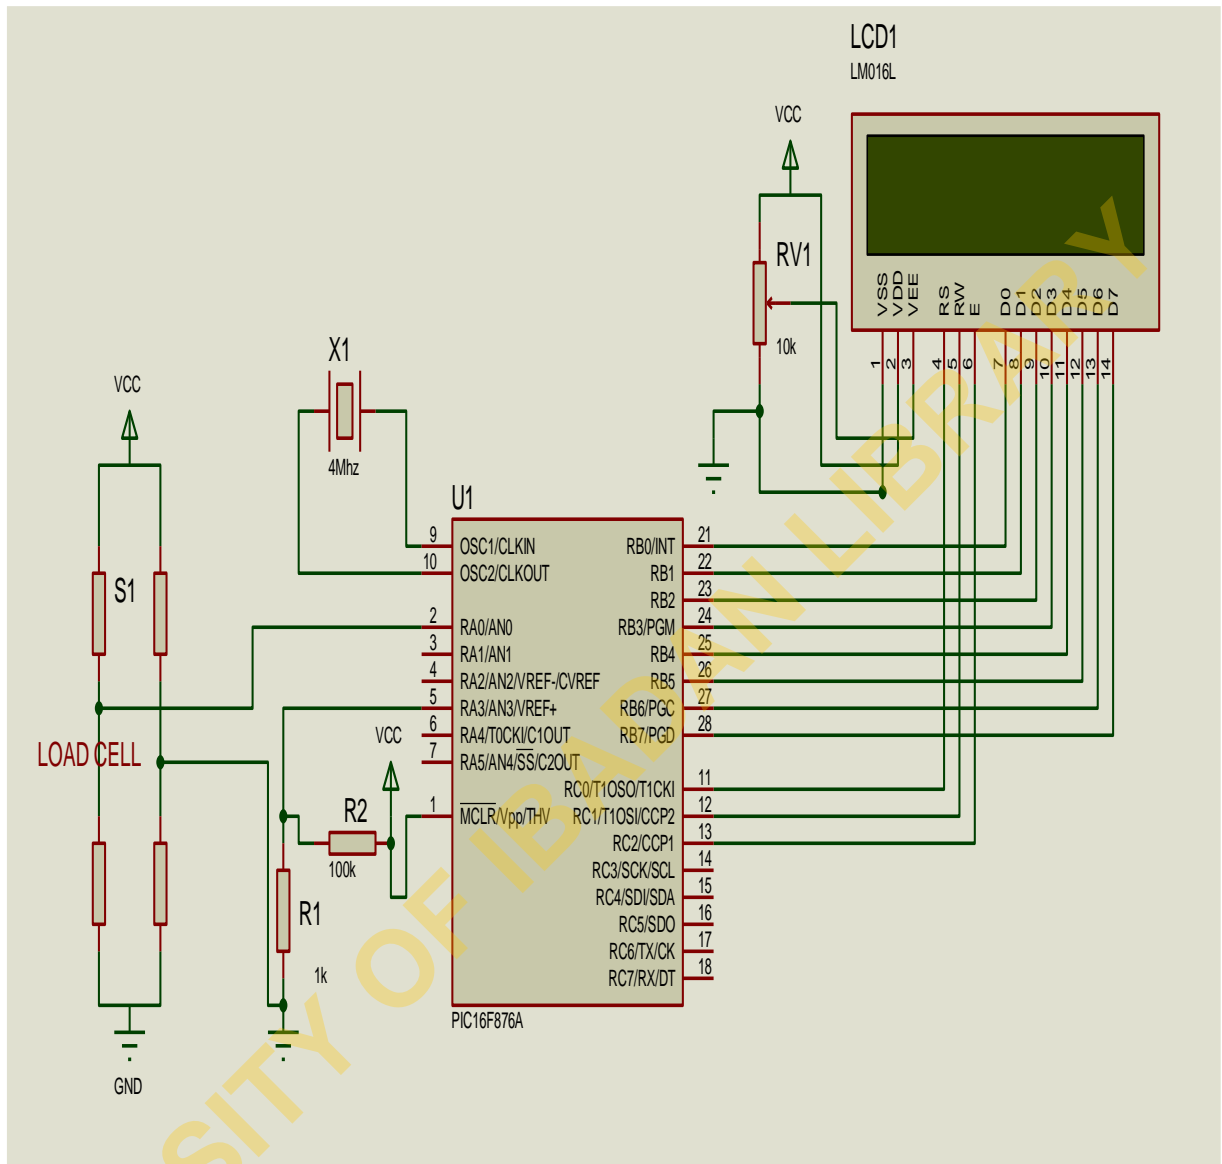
LCD1
LM016L

VCC

RV1
10k

VSS VDD VEE RS RW E D0 D1 D2 D3 D4 D5 D6 D7
1 2 3 4 5 6 7 8 9 10 11 12 13 14

X1
4Mhz

VCC

U1

9 OSC1/CLKIN
10 OSC2/CLKOUT
2 RA0/AN0
3 RA1/AN1
4 RA2/AN2/VREF-/CVREF
5 RA3/AN3/VREF+
6 RA4/T0CKI/C1OUT
7 RA5/AN4/$\overline{SS}$/C2OUT
1 $\overline{MCLR}$/Vpp/THV

RB0/INT 21
RB1 22
RB2 23
RB3/PGM 24
RB4 25
RB5 26
RB6/PGC 27
RB7/PGD 28
RC0/T1OSO/T1CKI 11
RC1/T1OSI/CCP2 12
RC2/CCP1 13
RC3/SCK/SCL 14
RC4/SDI/SDA 15
RC5/SDO 16
RC6/TX/CK 17
RC7/RX/DT 18

PIC16F876A

S1
LOAD CELL

VCC
R2
100k

R1
1k

GND

SITY OF IBADAN LIBRARY